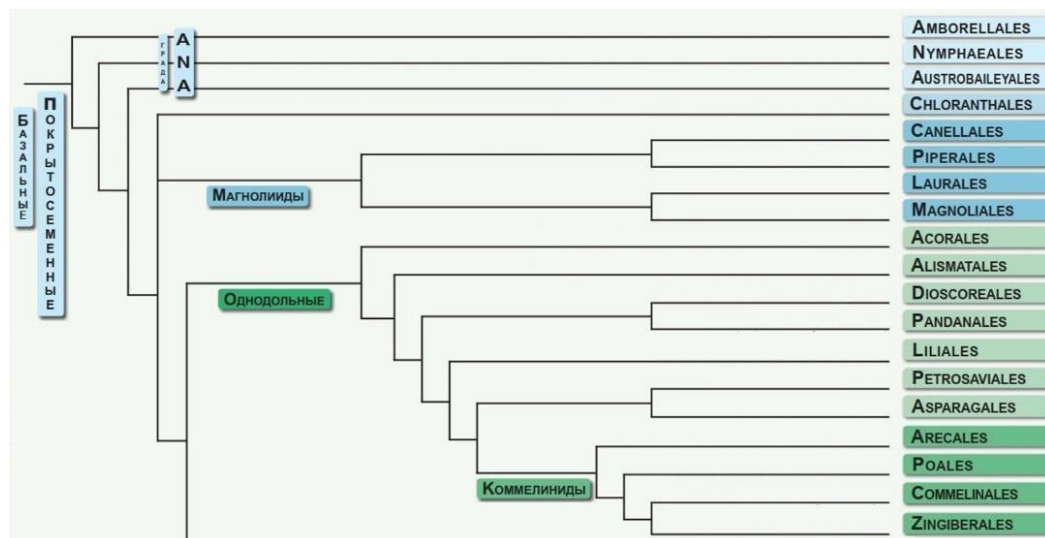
Базальные
Покрытосеменные

Града
A
N
A

Магнолииды

Однодольные

Коммелиниды

Amborellales
Nymphaeales
Austrobaileyales
Chloranthales
Canellales
Piperales
Laurales
Magnoliales
Acorales
Alismatales
Dioscoreales
Pandanales
Liliales
Petrosaviales
Asparagales
Arecales
Poales
Commelinales
Zingiberales